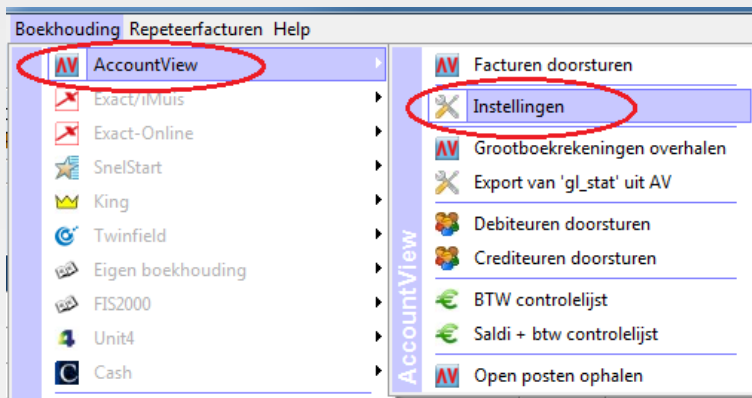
Boekhouding Repeteerfacturen Help

AV AccountView
Exact/iMuis
Exact-Online
SnelStart
King
Twinfield
Eigen boekhouding
FIS2000
Unit4
C Cash

AccountView

AV Facturen doorsturen
Instellingen
AV Grootboekrekeningen overhalen
Export van 'gl_stat' uit AV
Debiteuren doorsturen
Crediteuren doorsturen
€ BTW controlelijst
€ Saldi + btw controlelijst
AV Open posten ophalen